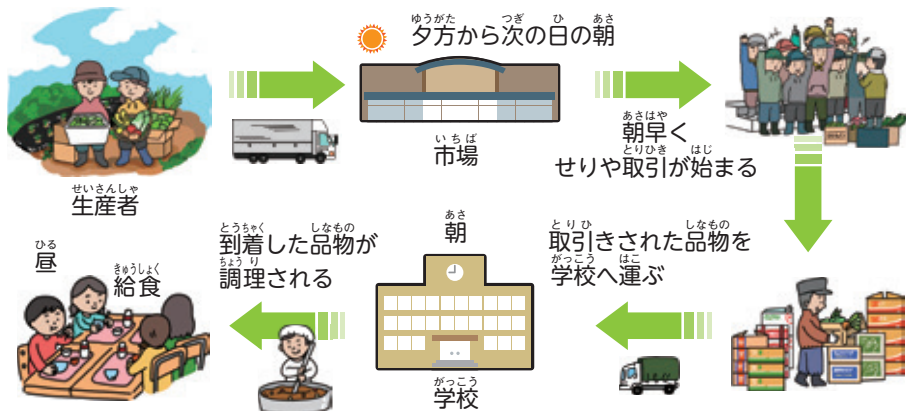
夕方（ゆうがた）から次（つぎ）の日（ひ）の朝（あさ）

生産者（せいさんしゃ）

市場（いちば）

朝早く（あさはや）
せりや取引（とりひき）が始（はじ）まる

昼（ひる）
給食（きゅうしょく）

到着（とうちゃく）した品物（しなもの）が
調理（ちょうり）される

朝（あさ）

学校（がっこう）

取引（とりひ）きされた品物（しなもの）を
学校（がっこう）へ運（はこ）ぶ